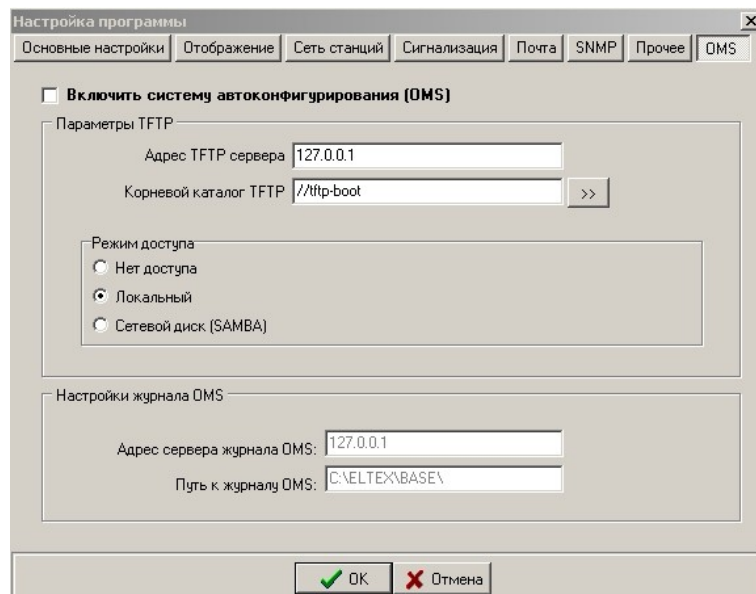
Настройка программы

×

Основные настройки | Отображение | Сеть станций | Сигнализация | Почта | SNMP | Прочее | OMS

Включить систему автоконфигурирования (OMS)

Параметры TFTP

Адрес TFTP сервера 127.0.0.1

Корневой каталог TFTP //tftp-boot >>

Режим доступа

Нет доступа

Локальный

Сетевой диск (SAMBA)

Настройки журнала OMS

Адрес сервера журнала OMS: 127.0.0.1

Путь к журналу OMS: C:\ELTEX\BASE\

OK

Отмена